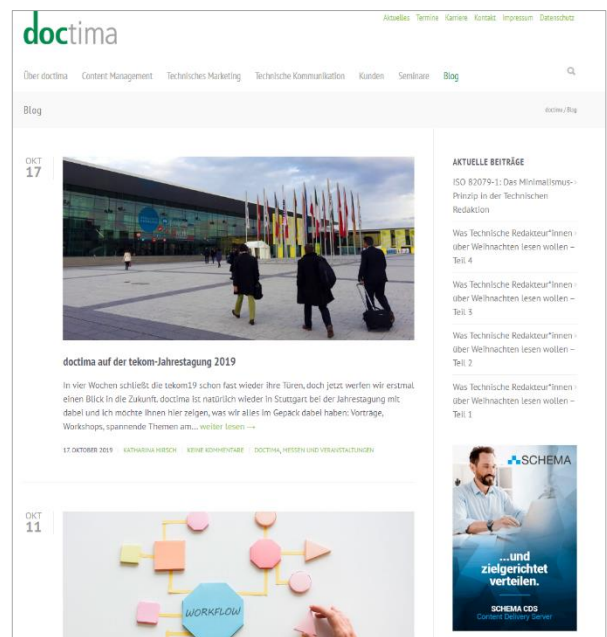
doctima

Aktuelles Termine Karriere Kontakt Impressum Datenschutz

Über doctima Content Management Technisches Marketing Technische Kommunikation Kunden Seminare Blog

Blog

doctima / Blog

OKT
17

doctima auf der tekom-Jahrestagung 2019

In vier Wochen schließt die tekom19 schon fast wieder ihre Türen, doch jetzt werfen wir erstmal einen Blick in die Zukunft. doctima ist natürlich wieder in Stuttgart bei der Jahrestagung mit dabei und ich möchte Ihnen hier zeigen, was wir alles im Gepäck dabei haben: Vorträge, Workshops, spannende Themen am… weiter lesen →

17 OKTOBER 2019 KATHARINA HIRSCH KEINE KOMMENTARE DOCTIMA, MESSEN UND VERANSTALTUNGEN

OKT
11

WORKFLOW

AKTUELLE BEITRÄGE

ISO 82079-1: Das Minimalismus-Prinzip in der Technischen Redaktion

Was Technische Redakteur*innen über Weihnachten lesen wollen – Teil 4

Was Technische Redakteur*innen über Weihnachten lesen wollen – Teil 3

Was Technische Redakteur*innen über Weihnachten lesen wollen – Teil 2

Was Technische Redakteur*innen über Weihnachten lesen wollen – Teil 1

SCHEMA

...und zielgerichtet verteilen.

SCHEMA CDS
Content Delivery Server